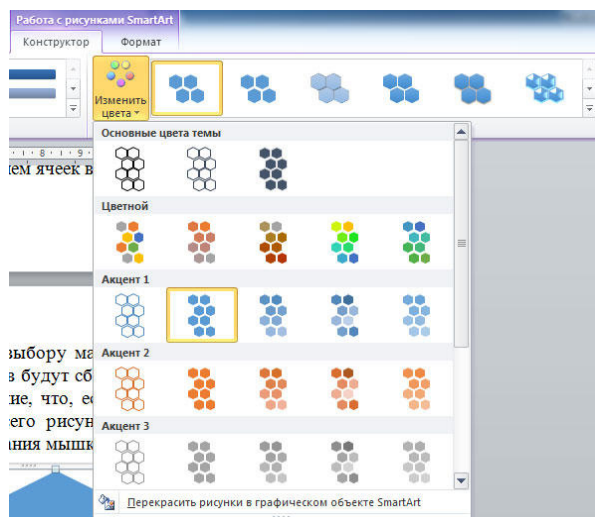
Работа с рисунками SmartArt
Конструктор
Формат
Изменить цвета
Основные цвета темы
Цветной
Акцент 1
Акцент 2
Акцент 3
Перекрасить рисунки в графическом объекте SmartArt

·8·1·9·
ием ячеек в

выбору ма
в будут сб
ие, что, ес
его рисун
ания мышк